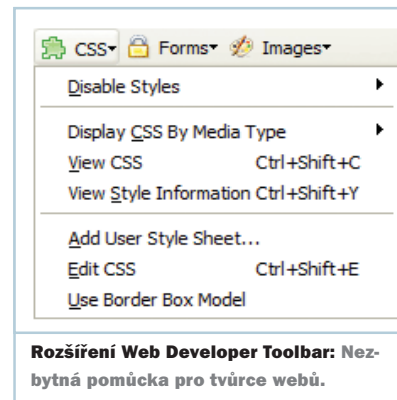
CSS▾ Forms▾ Images▾

Disable Styles

Display CSS By Media Type
View CSS Ctrl+Shift+C
View Style Information Ctrl+Shift+Y

Add User Style Sheet...
Edit CSS Ctrl+Shift+E
Use Border Box Model

Rozšíření Web Developer Toolbar: Nezbytná pomůcka pro tvůrce webů.